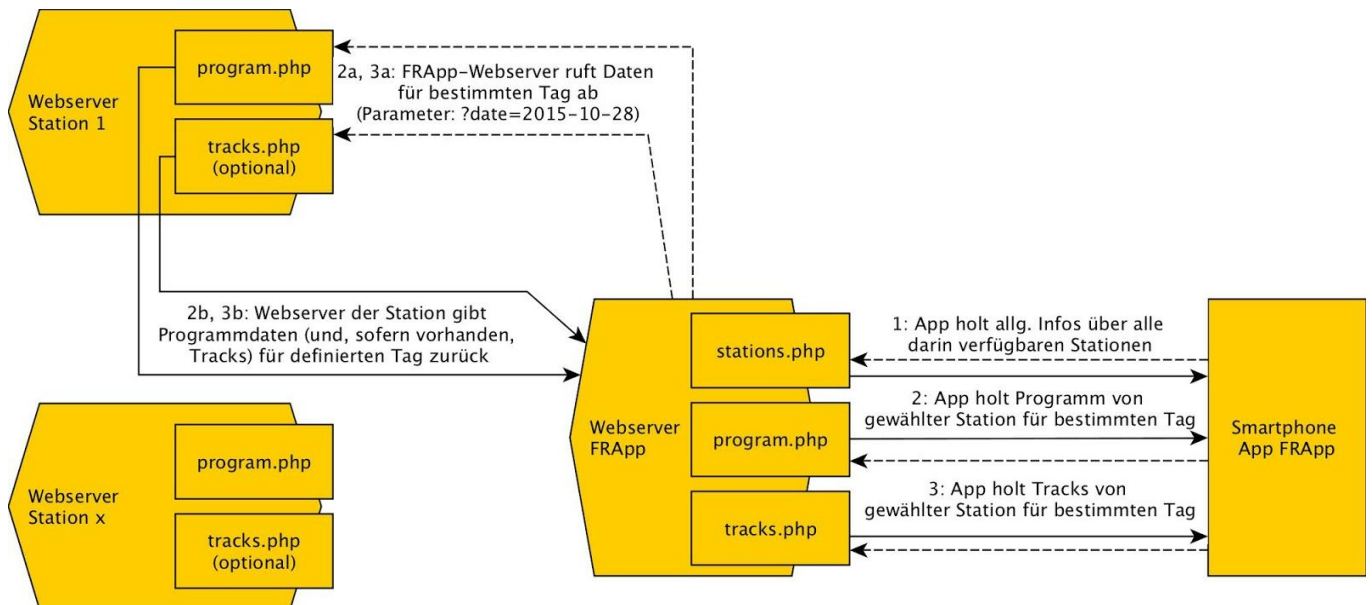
Webserver Station 1

program.php

tracks.php (optional)

2a, 3a: FRApp-Webserver ruft Daten für bestimmten Tag ab (Parameter: ?date=2015-10-28)

2b, 3b: Webserver der Station gibt Programmdaten (und, sofern vorhanden, Tracks) für definierten Tag zurück

Webserver Station x

program.php

tracks.php (optional)

Webserver FRApp

stations.php

program.php

tracks.php

1: App holt allg. Infos über alle darin verfügbaren Stationen

2: App holt Programm von gewählter Station für bestimmten Tag

3: App holt Tracks von gewählter Station für bestimmten Tag

Smartphone App FRApp